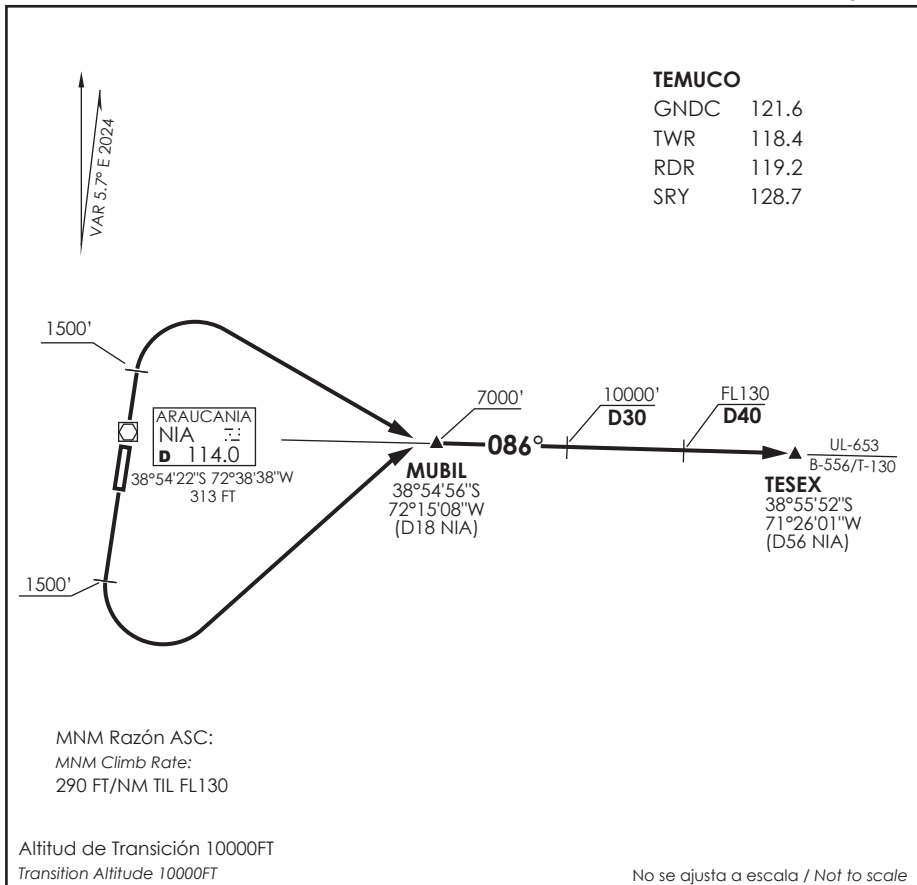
TEMUCO
GNDC 121.6
TWR 118.4
RDR 119.2
SRY 128.7

VAR 5.7° E 2024

1500'

ARAUCANIA
NIA
D 114.0
38°54'22"S 72°38'38"W
313 FT

1500'

7000'

MUBIL
38°54'56"S
72°15'08"W
(D18 NIA)

086°

10000'
D30

FL130
D40

UL-653
B-556/T-130

TESEX
38°55'52"S
71°26'01"W
(D56 NIA)

MNM Razón ASC:
MNM Climb Rate:
290 FT/NM TIL FL130

Altitud de Transición 10000FT
Transition Altitude 10000FT

No se ajusta a escala / Not to scale